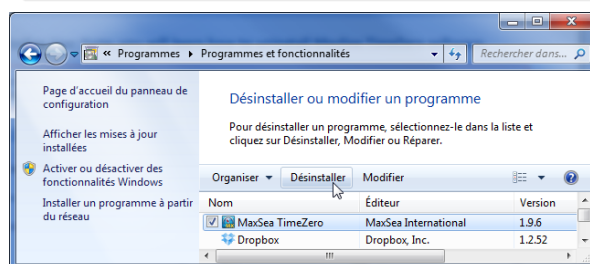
« Programmes ▸ Programmes et fonctionnalités

Rechercher dans...

Page d'accueil du panneau de configuration

Afficher les mises à jour installées

Activer ou désactiver des fonctionnalités Windows

Installer un programme à partir du réseau

Désinstaller ou modifier un programme

Pour désinstaller un programme, sélectionnez-le dans la liste et cliquez sur Désinstaller, Modifier ou Réparer.

Organiser ▾ Désinstaller Modifier

| Nom | Éditeur | Version |
|---|---|---|
| MaxSea TimeZero | MaxSea International | 1.9.6 |
| Dropbox | Dropbox, Inc. | 1.2.52 |